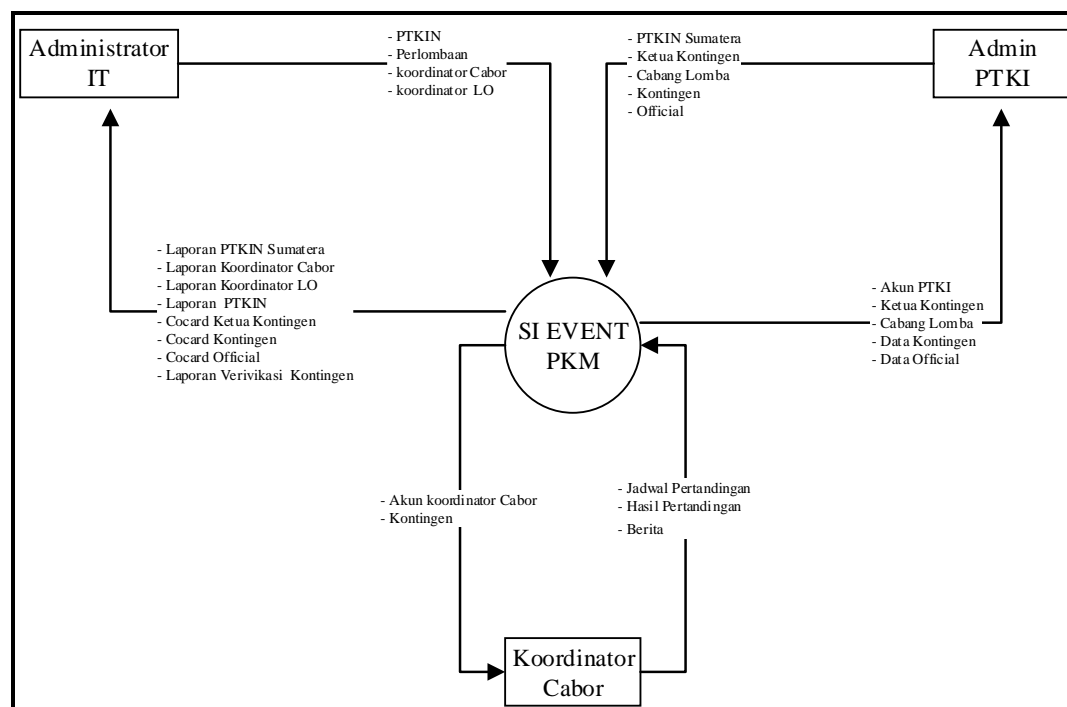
Administrator IT

- PTKIN
- Perlombaan
- koordinator Cabor
- koordinator LO

- PTKIN Sumatera
- Ketua Kontingen
- Cabang Lomba
- Kontingen
- Official

Admin PTKI

- Laporan PTKIN Sumatera
- Laporan Koordinator Cabor
- Laporan Koordinator LO
- Laporan PTKIN
- Cocard Ketua Kontingen
- Cocard Kontingen
- Cocard Official
- Laporan Verivikasi Kontingen

SI EVENT PKM

- Akun PTKI
- Ketua Kontingen
- Cabang Lomba
- Data Kontingen
- Data Official

- Akun koordinator Cabor
- Kontingen

- Jadwal Pertandingan
- Hasil Pertandingan
- Berita

Koordinator Cabor